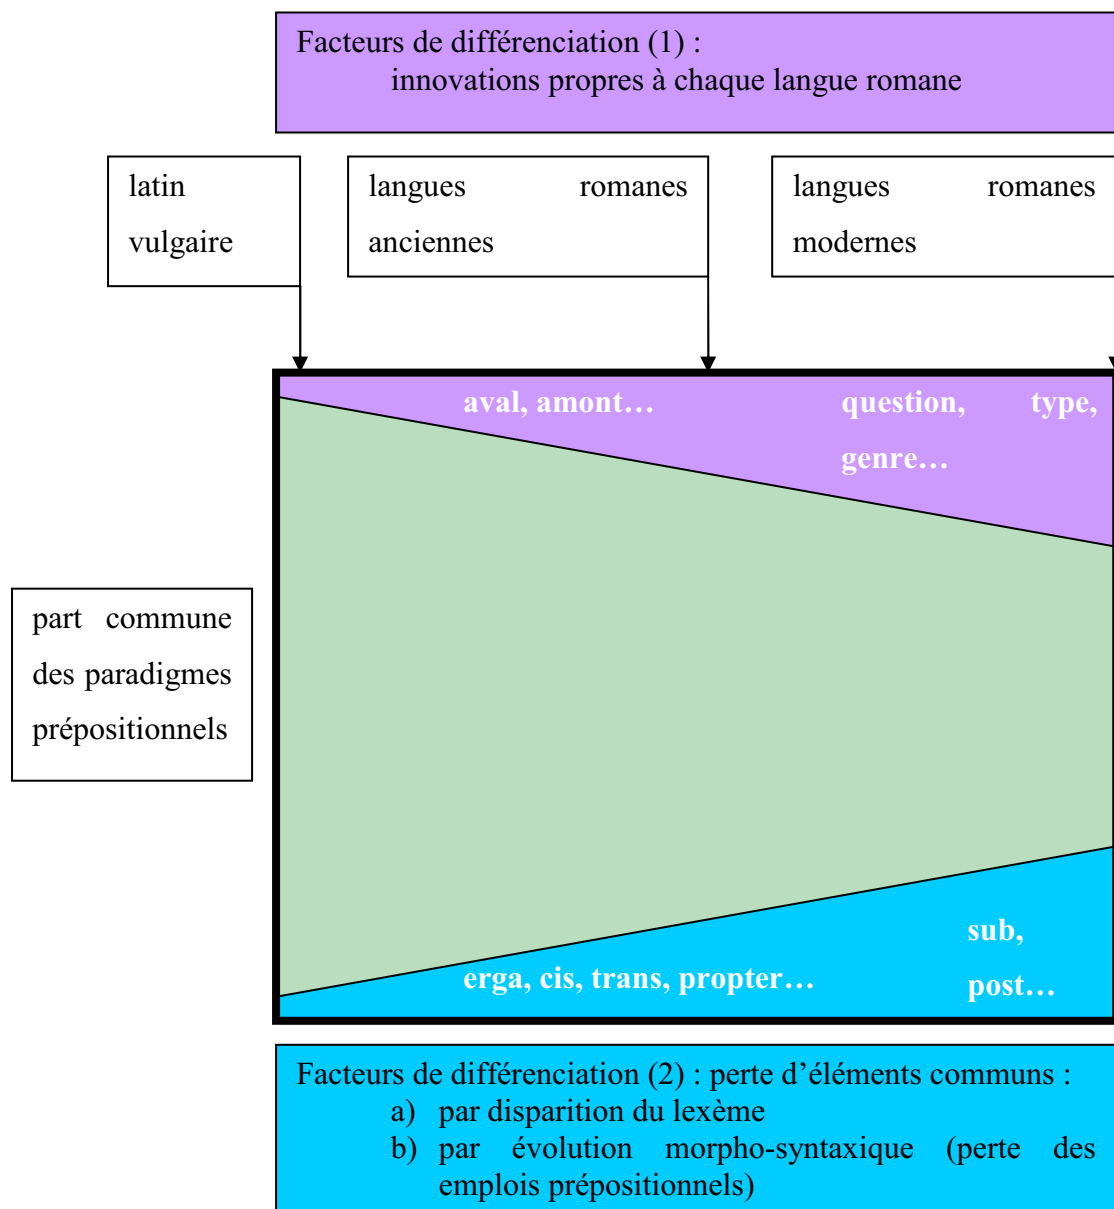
Facteurs de différenciation (1) :
innovations propres à chaque langue romane

latin vulgaire

langues romanes anciennes

langues romanes modernes

aval, amont…

question, type, genre…

part commune des paradigmes prépositionnels

sub, post…

erga, cis, trans, propter…

Facteurs de différenciation (2) : perte d'éléments communs :
a) par disparition du lexème
b) par évolution morpho-syntaxique (perte des emplois prépositionnels)